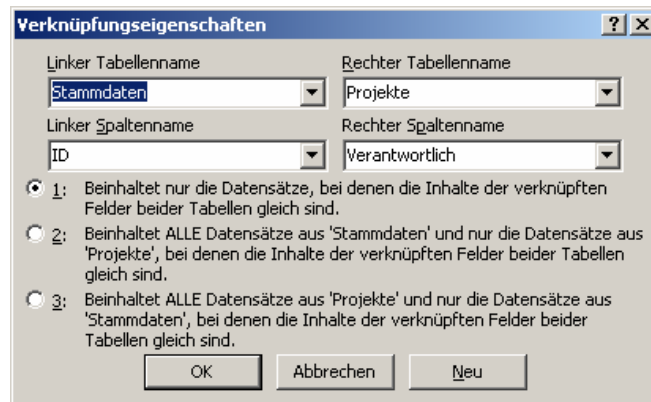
Verknüpfungseigenschaften

? X

Linker Tabellenname

Stammdaten

Rechter Tabellenname

Projekte

Linker Spaltenname

ID

Rechter Spaltenname

Verantwortlich

1: Beinhaltet nur die Datensätze, bei denen die Inhalte der verknüpften Felder beider Tabellen gleich sind.

2: Beinhaltet ALLE Datensätze aus 'Stammdaten' und nur die Datensätze aus 'Projekte', bei denen die Inhalte der verknüpften Felder beider Tabellen gleich sind.

3: Beinhaltet ALLE Datensätze aus 'Projekte' und nur die Datensätze aus 'Stammdaten', bei denen die Inhalte der verknüpften Felder beider Tabellen gleich sind.

OK

Abbrechen

Neu